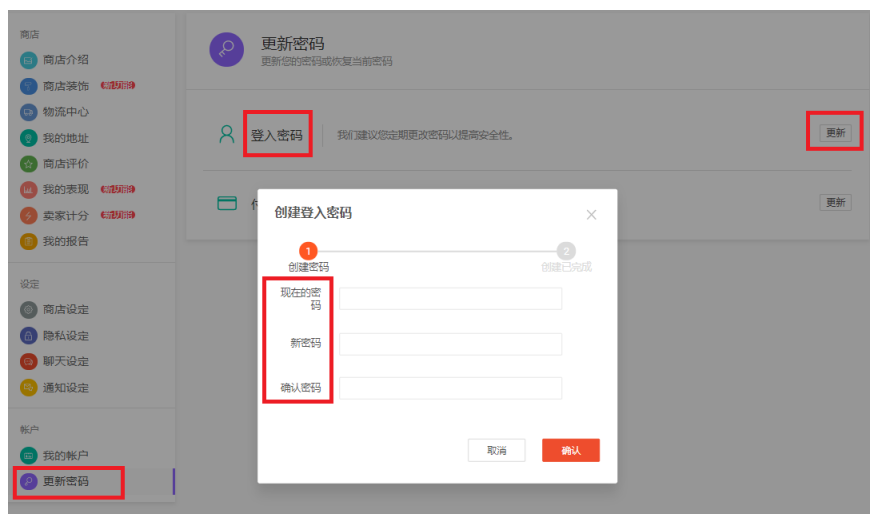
商店
商店介绍
商店装饰 新功能
物流中心
我的地址
商店评价
我的表现 新功能
卖家计分 新功能
我的报告

设定
商店设定
隐私设定
聊天设定
通知设定

帐户
我的帐户
更新密码

更新密码
更新您的密码或恢复当前密码

登入密码
我们建议您定期更改密码以提高安全性。
更新

付
更新

创建登入密码

1
创建密码
2
创建已完成

现在的密码
新密码
确认密码

取消
确认